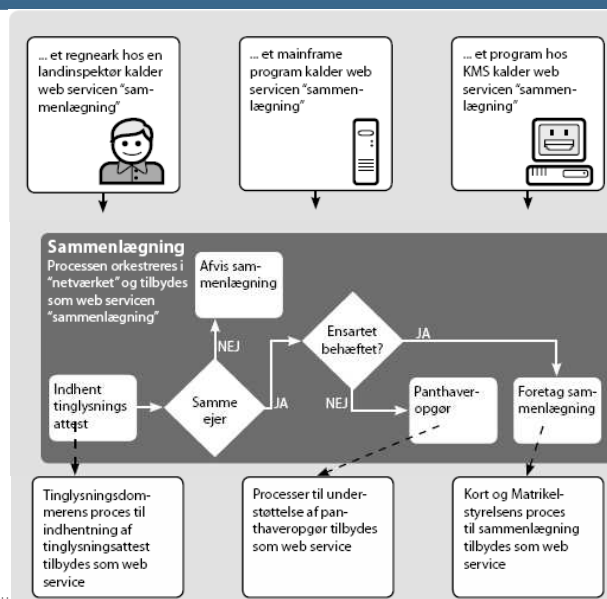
... et regneark hos en landinspektør kalder web servicen "sammenlægning"

... et mainframe program kalder web servicen "sammenlægning"

... et program hos KMS kalder web servicen "sammenlægning"

Sammenlægning
Processen orkestreres i "netværket" og tilbydes som web servicen "sammenlægning"

Afvis sammenlægning

NEJ

Ensartet behæftet?

JA

Indhent tinglysnings attest

Samme ejer

JA

NEJ

Panthaveropgør

Foretag sammenlægning

Tinglysningsdommerens proces til indhentning af tinglysningsattest tilbydes som web service

Processer til understøttelse af panthaveropgør tilbydes som web service

Kort og Matrikelstyrelsens proces til sammenlægning tilbydes som web service